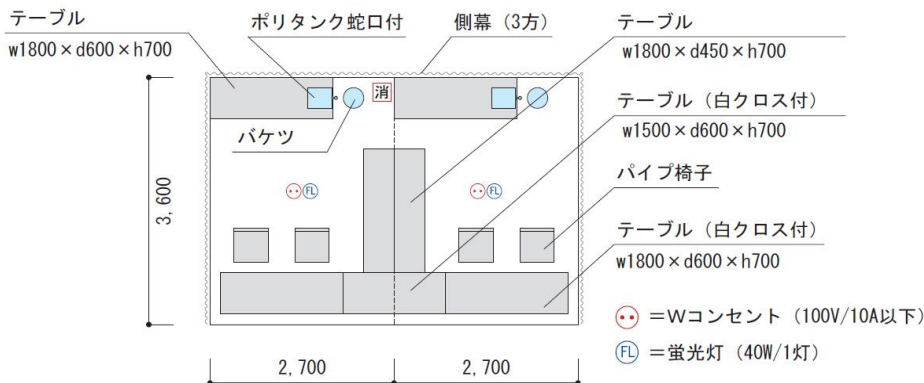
テーブル
w1800 × d600 × h700

ポリタンク蛇口付

側幕（3方）

テーブル
w1800 × d450 × h700

消

バケツ

テーブル（白クロス付）
w1500 × d600 × h700

3, 600

FL

FL

パイプ椅子

テーブル（白クロス付）
w1800 × d600 × h700

= Wコンセント（100V/10A以下）

FL = 蛍光灯（40W/1灯）

2, 700

2, 700